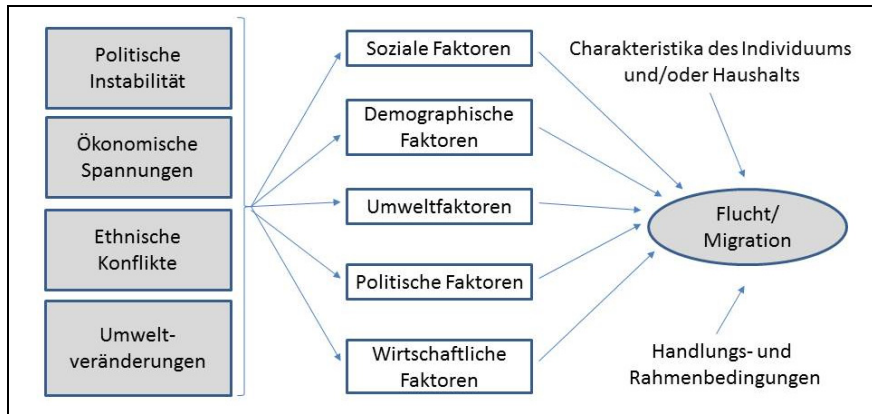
Politische Instabilität

Ökonomische Spannungen

Ethnische Konflikte

Umwelt-veränderungen

Soziale Faktoren

Demographische Faktoren

Umweltfaktoren

Politische Faktoren

Wirtschaftliche Faktoren

Charakteristika des Individuums und/oder Haushalts

Flucht/ Migration

Handlungs- und Rahmenbedingungen